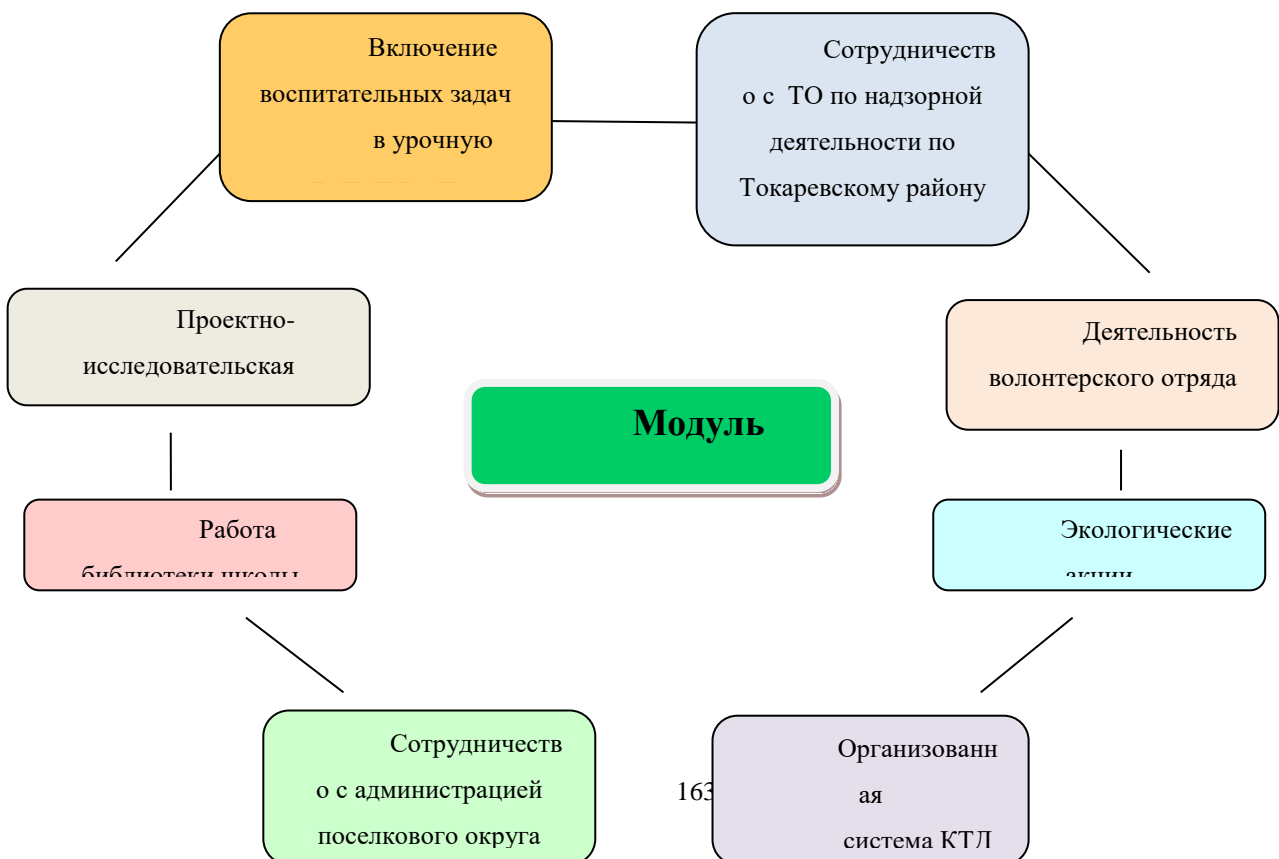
Включение воспитательных задач в урочную

Сотрудничество с ТО по надзорной деятельности по Токаревскому району

Проектно-исследовательская

Модуль

Деятельность волонтерского отряда

Работа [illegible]

Экологические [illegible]

Сотрудничество с администрацией поселкового округа

163

Организованная система КТД